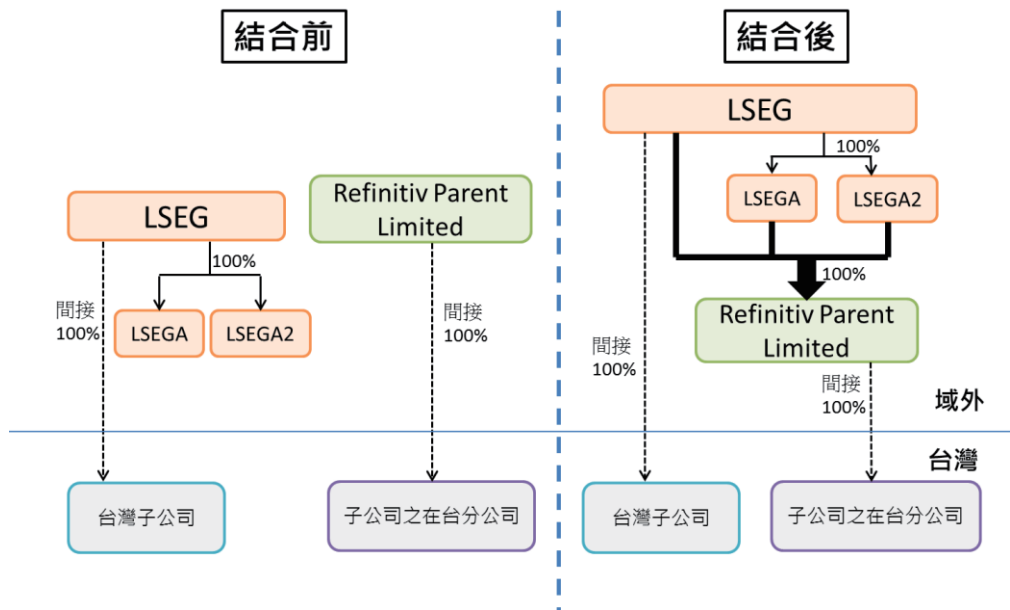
結合前

LSEG

100%

LSEGA

LSEGA2

間接
100%

Refinitiv Parent Limited

間接
100%

台灣子公司

子公司之在台分公司

結合後

LSEG

100%

LSEGA

LSEGA2

100%

Refinitiv Parent Limited

間接
100%

間接
100%

域外

台灣

台灣子公司

子公司之在台分公司